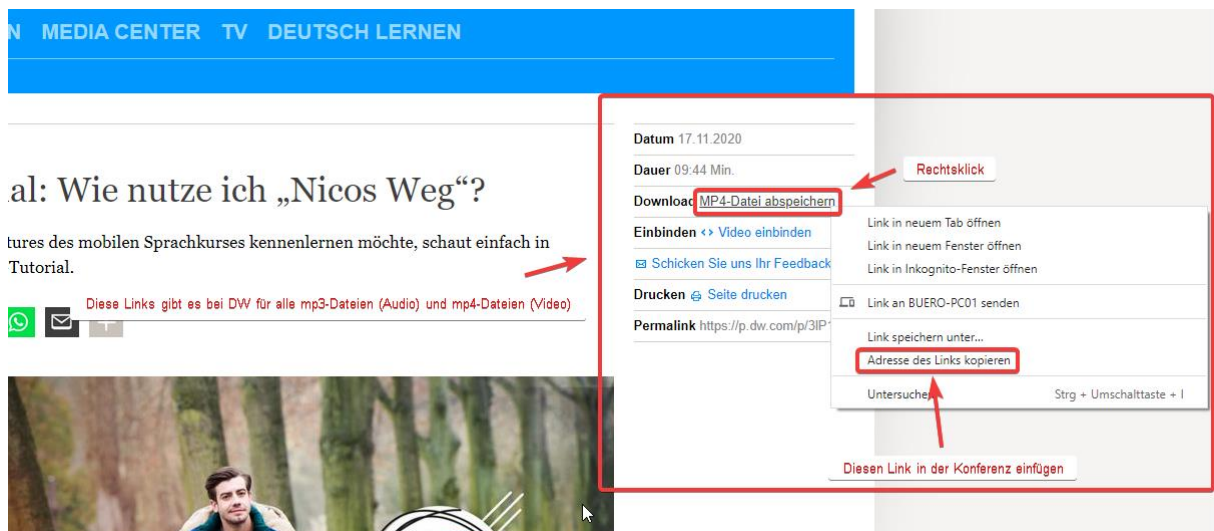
N MEDIA CENTER TV DEUTSCH LERNEN

al: Wie nutze ich „Nicos Weg“?

tures des mobilen Sprachkurses kennenlernen möchte, schaut einfach in Tutorial.

Diese Links gibt es bei DW für alle mp3-Dateien (Audio) und mp4-Dateien (Video)

Datum 17.11.2020

Dauer 09:44 Min.

Download MP4-Datei abspeichern

Einbinden <> Video einbinden

Schicken Sie uns Ihr Feedback

Drucken Seite drucken

Permalink https://p.dw.com/p/3lP

Rechtsklick

Link in neuem Tab öffnen

Link in neuem Fenster öffnen

Link in Inkognito-Fenster öffnen

Link an BUERO-PC01 senden

Link speichern unter...

Adresse des Links kopieren

Untersuchen Strg + Umschalttaste + I

Diesen Link in der Konferenz einfügen